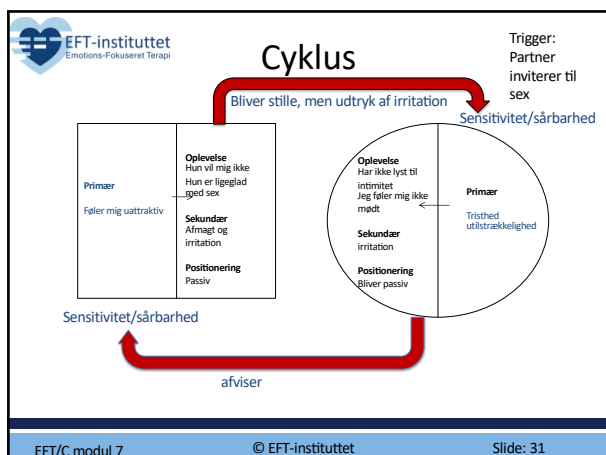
EFT-instituttet
Emotions-Fokuseret Terapi

Cyklus

Trigger: Partner inviterer til sex

Bliver stille, men udtryk af irritation

Sensitivitet/sårbarhed

Primær

Føler mig uattraktiv

Oplevelse
Hun vil mig ikke
Hun er ligeglad med sex

Sekundær
Afmagt og irritation

Positionering
Passiv

Oplevelse
Har ikke lyst til intimitet
Jeg føler mig ikke mødt

Sekundær
irritation

Positionering
Bliver passiv

Primær

Tristhed
utilstrækkelighed

Sensitivitet/sårbarhed

afviser

EFT/C modul 7

© EFT-instituttet

Slide: 31